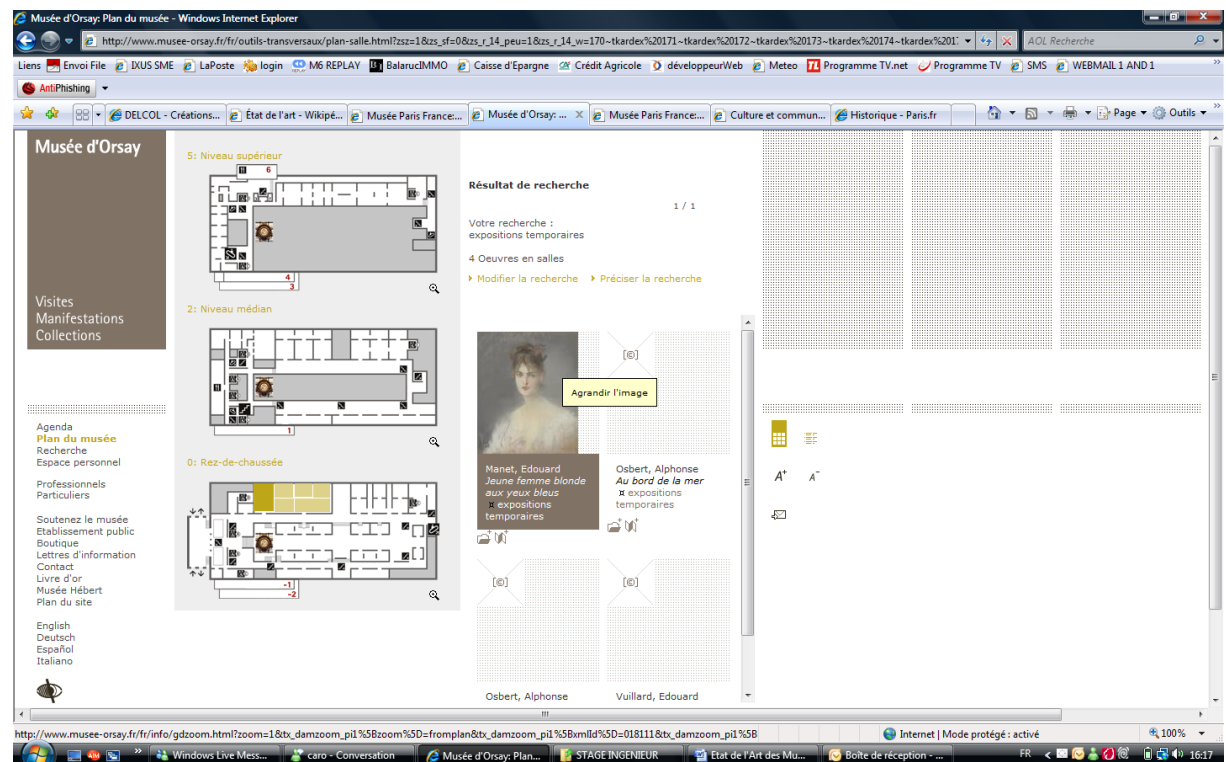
Musée d'Orsay: Plan du musée - Windows Internet Explorer

http://www.musee-orsay.fr/fr/outils-transversaux/plan-salle.html?zsz=1&zs_sf=0&zs_r_14_peu=1&zs_r_14_w=170~tkardex%20171~tkardex%20172~tkardex%20173~tkardex%20174~tkardex%201

AOL Recherche

Liens Envoi File IXUS SME LaPoste login M6 REPLAY BalarucIMMO Caisse d'Epargne Crédit Agricole développeurWeb Meteo Programme TV.net Programme TV SMS WEBMAIL 1 AND 1

AntiPhishing

DELCOL - Créations... État de l'art - Wikipé... Musée Paris France:... Musée d'Orsay: ... Musée Paris France:... Culture et commun... Historique - Paris.fr

Page Outils

Musée d'Orsay

Visites
Manifestations
Collections

Agenda
Plan du musée
Recherche
Espace personnel

Professionnels
Particuliers

Soutenez le musée
Etablissement public
Boutique
Lettres d'information
Contact
Livre d'or
Musée Hébert
Plan du site

English
Deutsch
Español
Italiano

5: Niveau supérieur

6

4
3

2: Niveau médian

1

0: Rez-de-chaussée

-1
-2

Résultat de recherche

1 / 1

Votre recherche :
expositions temporaires

4 Oeuvres en salles

Modifier la recherche
Préciser la recherche

Agrandir l'image

Manet, Edouard
Jeune femme blonde aux yeux bleus
expositions temporaires

[©]

Osbert, Alphonse
Au bord de la mer
expositions temporaires

[©]

[©]

Osbert, Alphonse

Vuillard, Edouard

$A^+$
$A^-$

http://www.musee-orsay.fr/fr/info/gdzoom.html?zoom=1&tx_damzoom_pi1%5Bzoom%5D=fromplan&tx_damzoom_pi1%5BxmlId%5D=018111&tx_damzoom_pi1%5B

Internet | Mode protégé : activé

100%

Windows Live Mess... caro - Conversation Musée d'Orsay: Plan... STAGE INGENIEUR Etat de l'Art des Mu... Boîte de réception - ...

FR

16:17